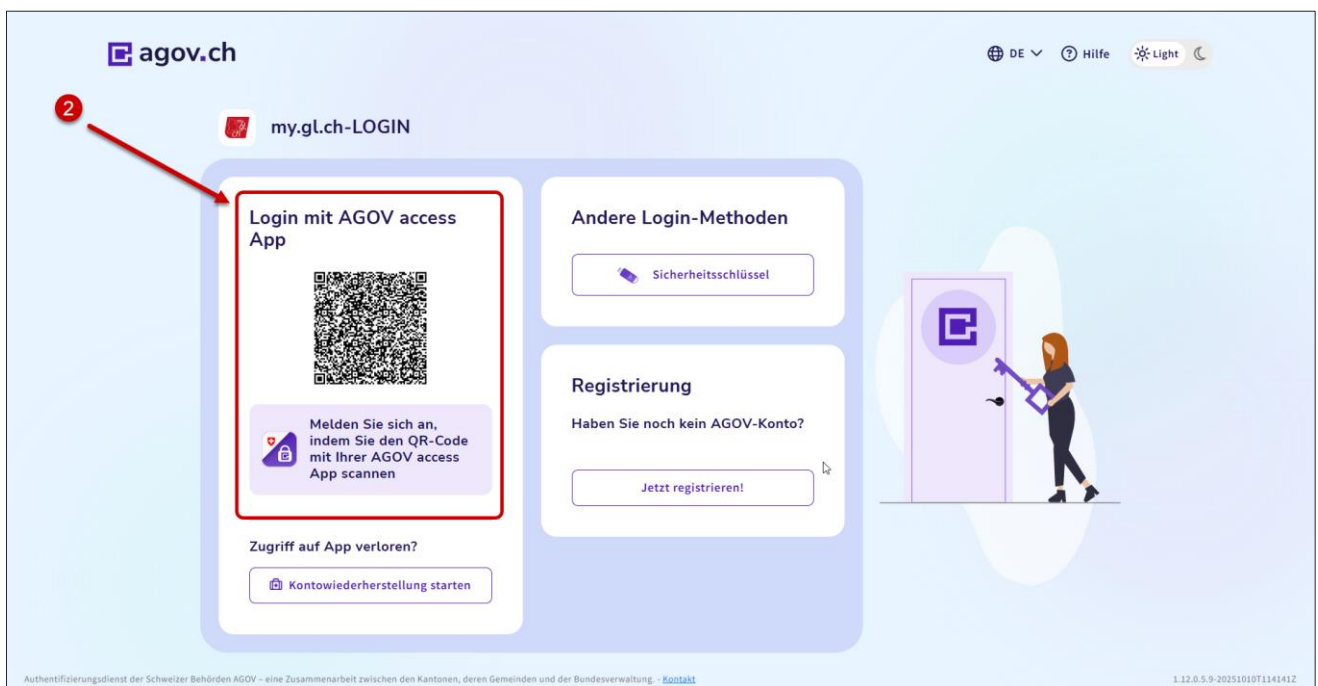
agov.ch

DE Hilfe Light

2

my.gl.ch-LOGIN

Login mit AGOV access App

Melden Sie sich an, indem Sie den QR-Code mit Ihrer AGOV access App scannen

Zugriff auf App verloren?

Kontowiederherstellung starten

Andere Login-Methoden

Sicherheitsschlüssel

Registrierung

Haben Sie noch kein AGOV-Konto?

Jetzt registrieren!

Authentifizierungsdienst der Schweizer Behörden AGOV – eine Zusammenarbeit zwischen den Kantonen, deren Gemeinden und der Bundesverwaltung. - Kontakt

1.12.0.5.9-20251010T114141Z